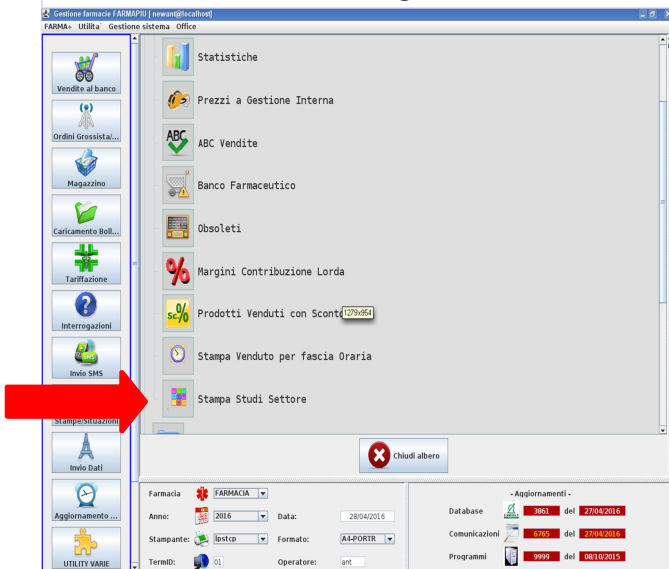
Gestione farmacie FARMAPIU [ newant@localhost]
FARMA+ Utilità Gestione sistema Office

Vendite al banco
Ordini Grossista/...
Magazzino
Caricamento Boll...
Tariffazione
Interrogazioni
Invio SMS
Stampe/Situazioni
Invio Dati
Aggiornamento ...
UTILITY VARIE

Statistiche
Prezzi a Gestione Interna
ABC Vendite
Banco Farmaceutico
Obsoleti
Margini Contribuzione Lorda
Prodotti Venduti con Sconto
1279x954
Stampa Venduto per fascia Oraria
Stampa Studi Settore

Chiudi albero

Farmacia FARMACIA
Anno: 2016 Data: 28/04/2016
Stampante: lpstcp Formato: A4-PORTR
TermID: 01 Operatore: ant

- Aggiornamenti -
Database 3861 del 27/04/2016
Comunicazioni 6765 del 27/04/2016
Programmi 9999 del 08/10/2015